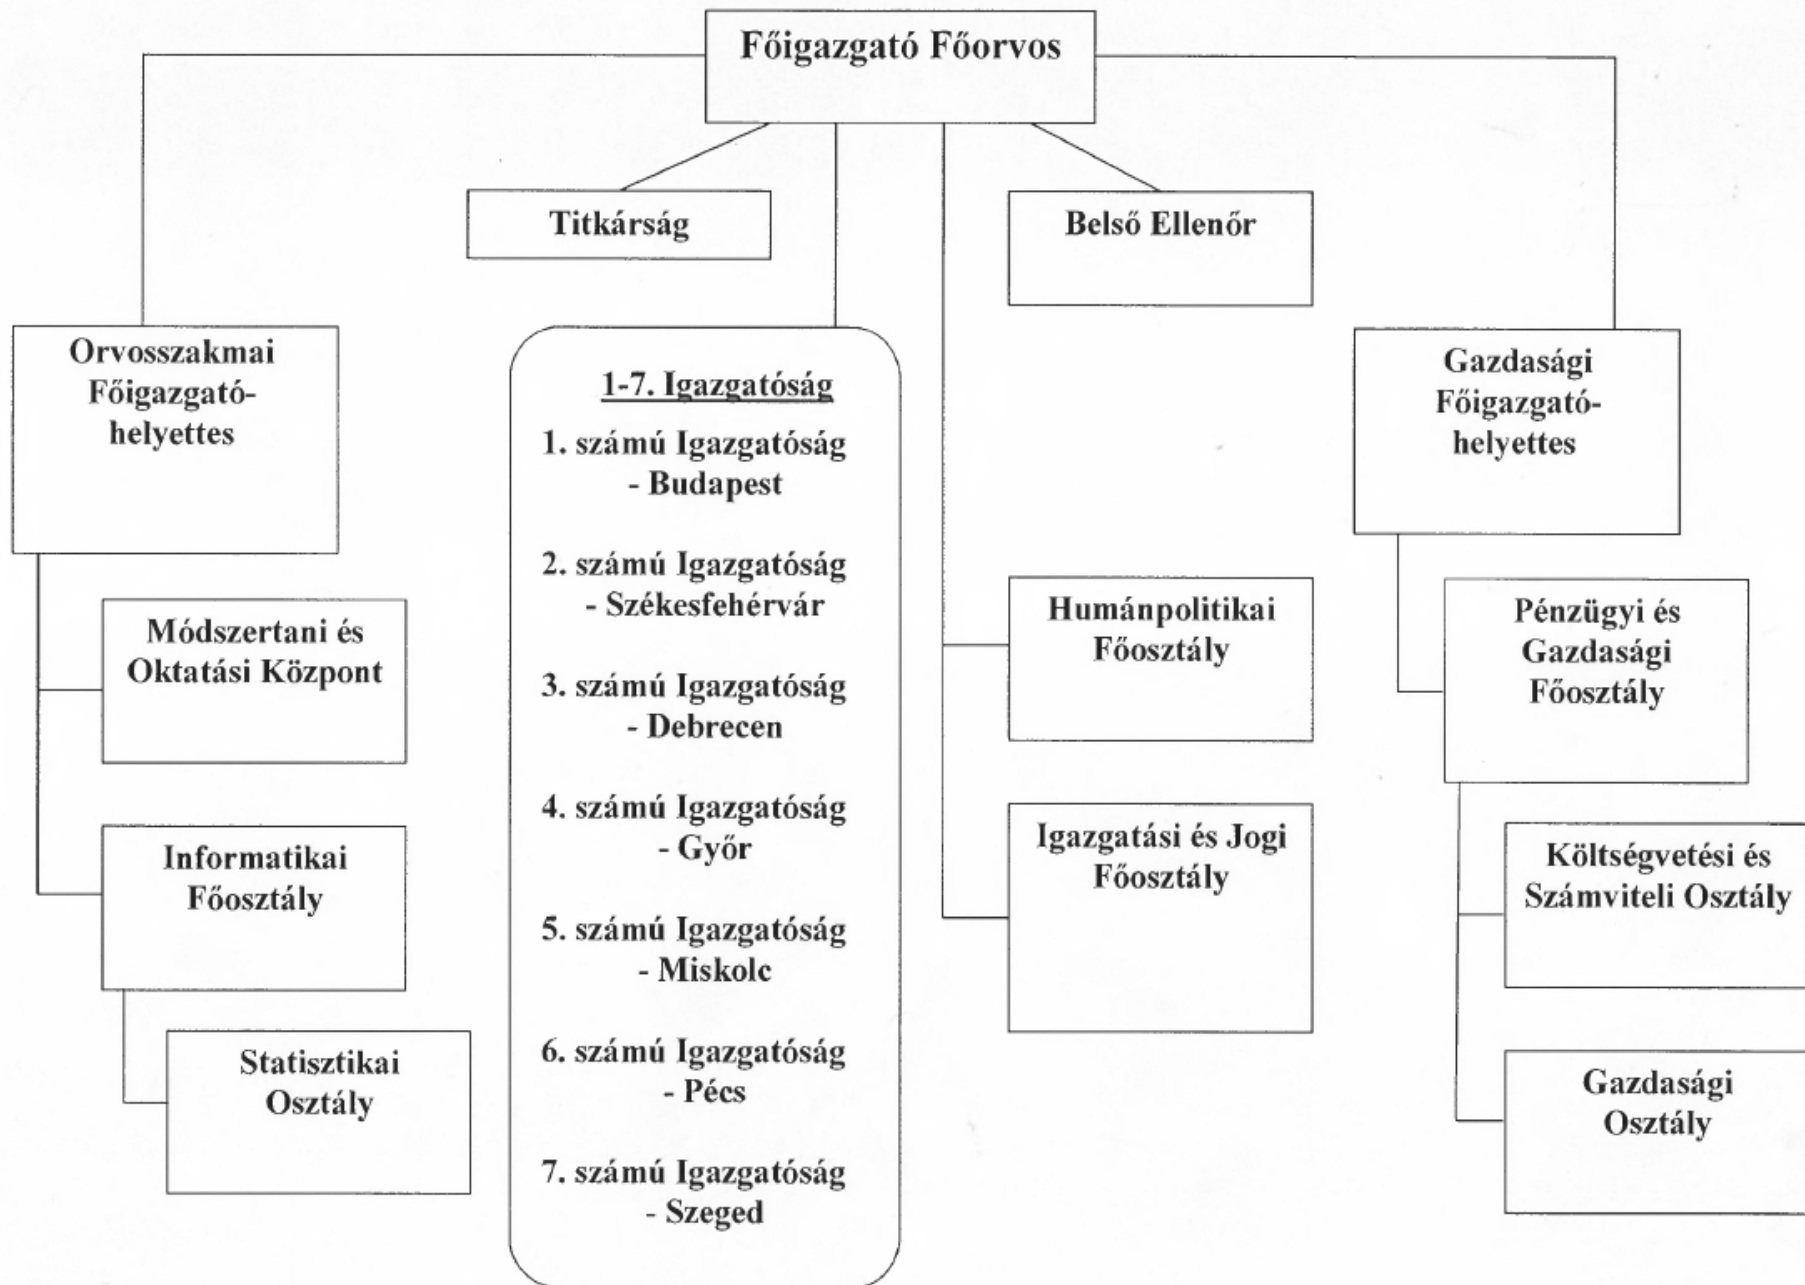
Főigazgató Főorvos

Titkárság

Belső Ellenőr

Orvosszakmai Főigazgató-helyettes

Módszertani és Oktatási Központ

Informatikai Főosztály

Statisztikai Osztály

1-7. Igazgatóság

1. számú Igazgatóság - Budapest

2. számú Igazgatóság - Székesfehérvár

3. számú Igazgatóság - Debrecen

4. számú Igazgatóság - Győr

5. számú Igazgatóság - Miskolc

6. számú Igazgatóság - Pécs

7. számú Igazgatóság - Szeged

Humánpolitikai Főosztály

Igazgatási és Jogi Főosztály

Gazdasági Főigazgató-helyettes

Pénzügyi és Gazdasági Főosztály

Költségvetési és Számviteli Osztály

Gazdasági Osztály